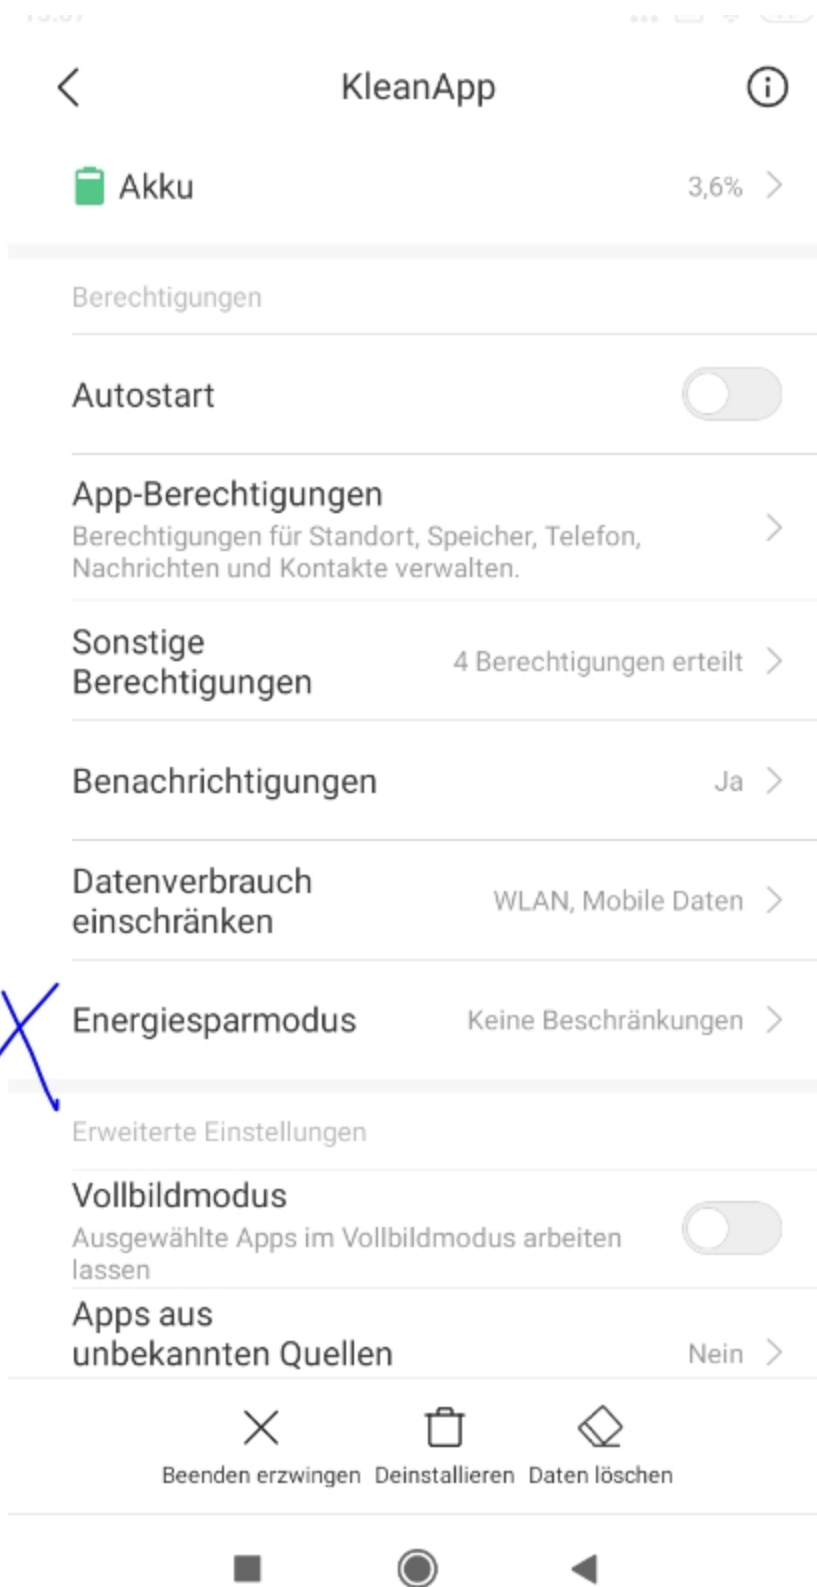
KleanApp

Akku 3,6%

Berechtigungen

Autostart

App-Berechtigungen
Berechtigungen für Standort, Speicher, Telefon, Nachrichten und Kontakte verwalten.

Sonstige Berechtigungen 4 Berechtigungen erteilt

Benachrichtigungen Ja

Datenverbrauch einschränken WLAN, Mobile Daten

Energiesparmodus Keine Beschränkungen

Erweiterte Einstellungen

Vollbildmodus
Ausgewählte Apps im Vollbildmodus arbeiten lassen

Apps aus unbekannten Quellen Nein

Beenden erzwingen Deinstallieren Daten löschen